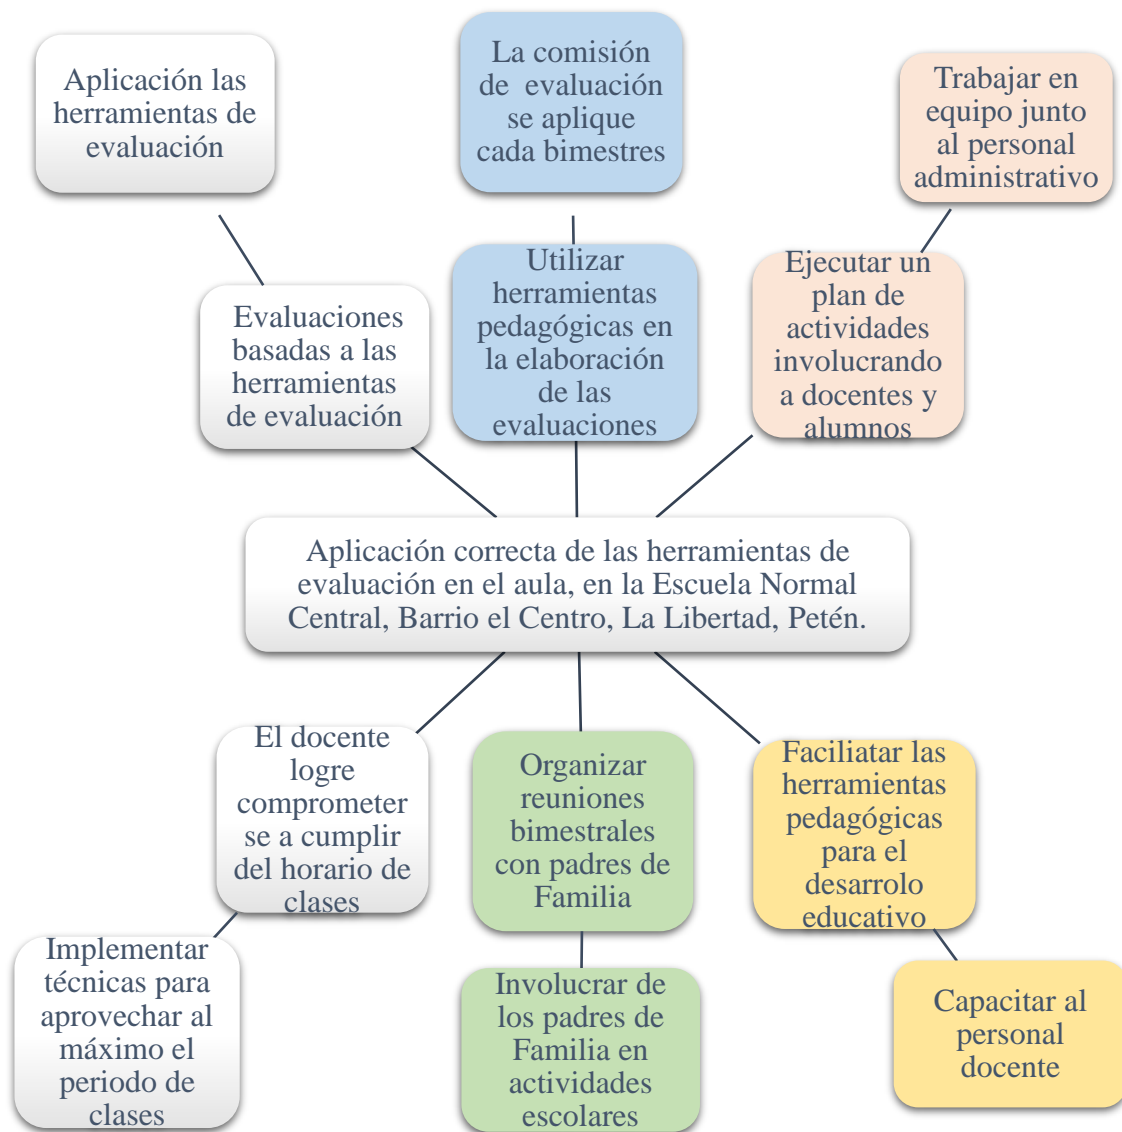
Aplicación las herramientas de evaluación

La comisión de evaluación se aplique cada bimestres

Trabajar en equipo junto al personal administrativo

Evaluaciones basadas a las herramientas de evaluación

Utilizar herramientas pedagógicas en la elaboración de las evaluaciones

Ejecutar un plan de actividades involucrando a docentes y alumnos

Aplicación correcta de las herramientas de evaluación en el aula, en la Escuela Normal Central, Barrio el Centro, La Libertad, Petén.

El docente logre comprometer se a cumplir del horario de clases

Organizar reuniones bimestrales con padres de Familia

Faciliatar las herramientas pedagógicas para el desarrolo educativo

Implementar técnicas para aprovechar al máximo el periodo de clases

Involucrar de los padres de Familia en actividades escolares

Capacitar al personal docente